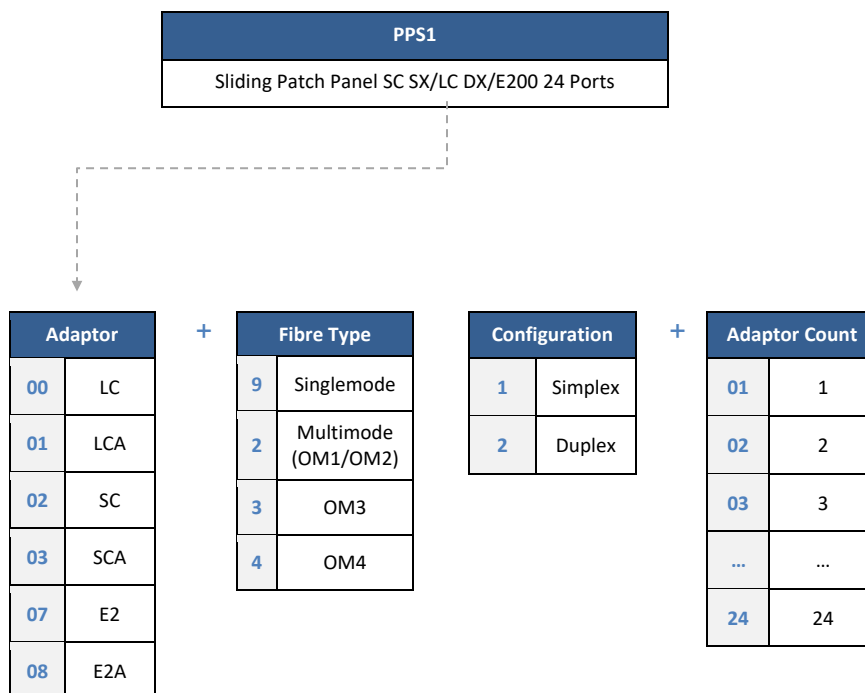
PPS1

Sliding Patch Panel SC SX/LC DX/E200 24 Ports

| Adaptor | |
|---|---|
| 00 | LC |
| 01 | LCA |
| 02 | SC |
| 03 | SCA |
| 07 | E2 |
| 08 | E2A |

+

| Fibre Type | |
|---|---|
| 9 | Singlemode |
| 2 | Multimode (OM1/OM2) |
| 3 | OM3 |
| 4 | OM4 |

| Configuration | |
|---|---|
| 1 | Simplex |
| 2 | Duplex |

+

| Adaptor Count | |
|---|---|
| 01 | 1 |
| 02 | 2 |
| 03 | 3 |
| … | … |
| 24 | 24 |